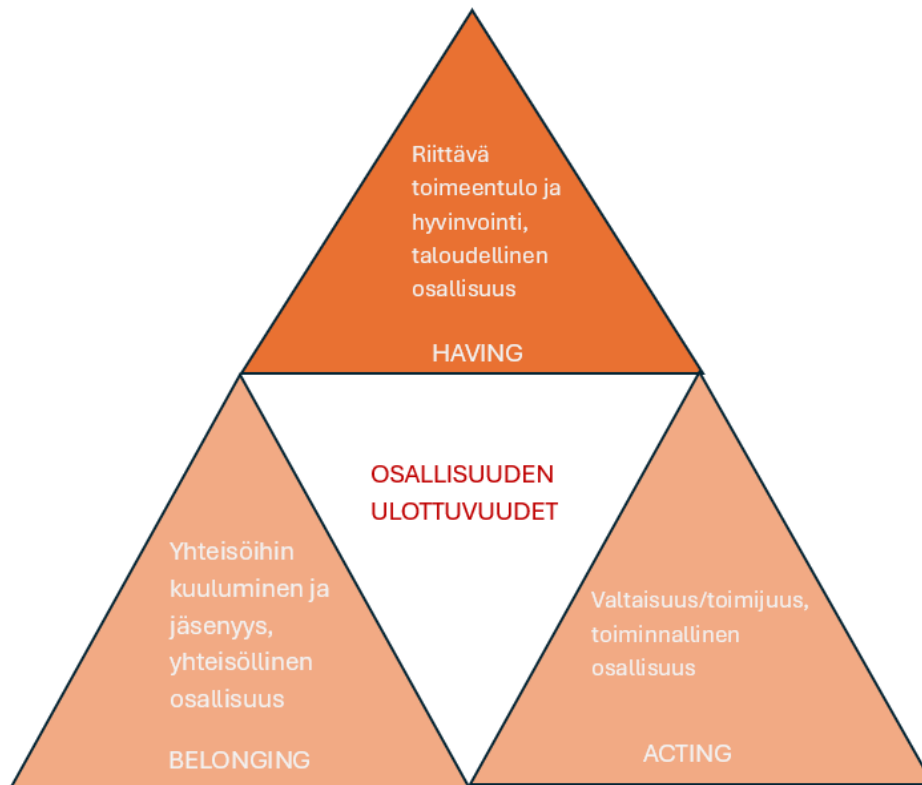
Riittävä toimeentulo ja hyvinvointi, taloudellinen osallisuus

HAVING

OSALLISUUDEN ULOTTUVUUDET

Yhteisöihin kuuluminen ja jäsenyys, yhteisöllinen osallisuus

BELONGING

Valtaisuus/toimijuus, toiminnallinen osallisuus

ACTING